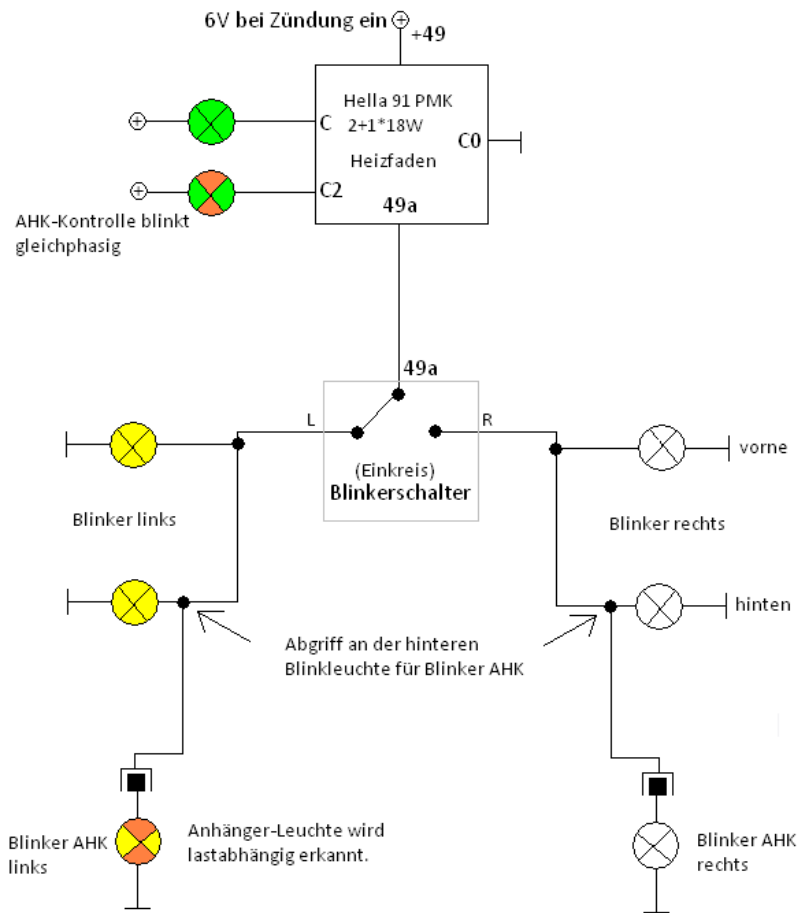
6V bei Zündung ein +49

Hella 91 PMK
2+1*18W
Heizfaden
C
C2
C0
49a

AHK-Kontrolle blinkt gleichphasig

49a
L
R
(Einkreis)
Blinkerschalter

vorne

Blinker links

Blinker rechts

hinten

Abgriff an der hinteren Blinkleuchte für Blinker AHK

Blinker AHK links

Anhänger-Leuchte wird lastabhängig erkannt.

Blinker AHK rechts